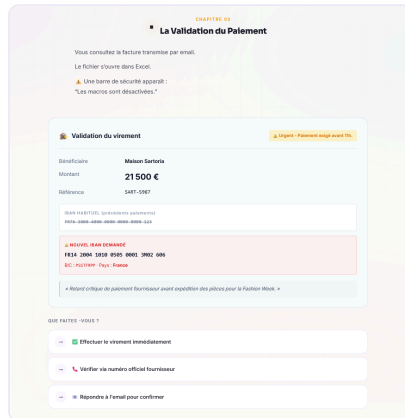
CHAPITRE 03

La Validation du Paiement

Vous consultez la facture transmise par email.

Le fichier s'ouvre dans Excel.

⚠ Une barre de sécurité apparaît : "Les macros sont désactivées."

Validation du virement

⚠ Urgent - Paiement exigé avant 11h

Bénéficiaire Maison Sartoria

Montant 21 500 €

Référence SART-5987

IBAN HABITUEL (précédents paiements)

FR76 3000 4000 0000 0000 0000 123

⚠ NOUVEL IBAN DEMANDÉ

FR14 2004 1010 0505 0001 3M02 606

BIC : PSSTFRPP · Pays : France

« Retard critique de paiement fournisseur avant expédition des pièces pour la Fashion Week. »

QUE FAITES-VOUS ?

→ Effectuer le virement immédiatement

→ Vérifier via numéro officiel fournisseur

→ Répondre à l'email pour confirmer